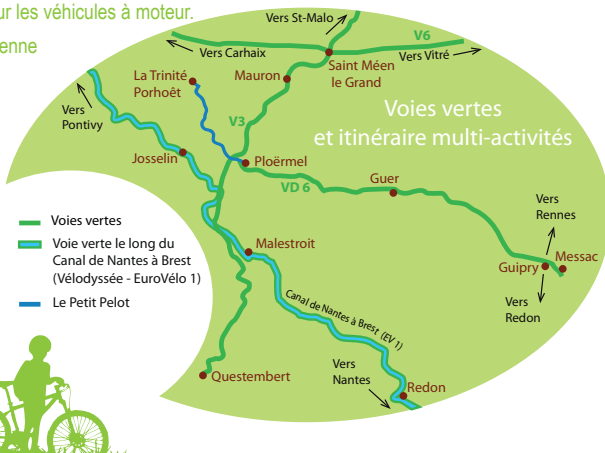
ur les véhicules à moteur.
enne

Vers St-Malo
Vers Carhaix
V6
Vers Vitré
Saint Méen le Grand
Mauron
La Trinité Porhoët
Vers Pontivy
V3
Voies vertes et itinéraire multi-activités
Josselin
Ploërmel
VD 6
Guer
Vers Rennes
Messac
Guipry
Vers Redon
Malestroit
Canal de Nantes à Brest (EV 1)
Vers Nantes
Redon
Questembert

Voies vertes
Voie verte le long du Canal de Nantes à Brest (Vélodyssée - EuroVélo 1)
Le Petit Pelot